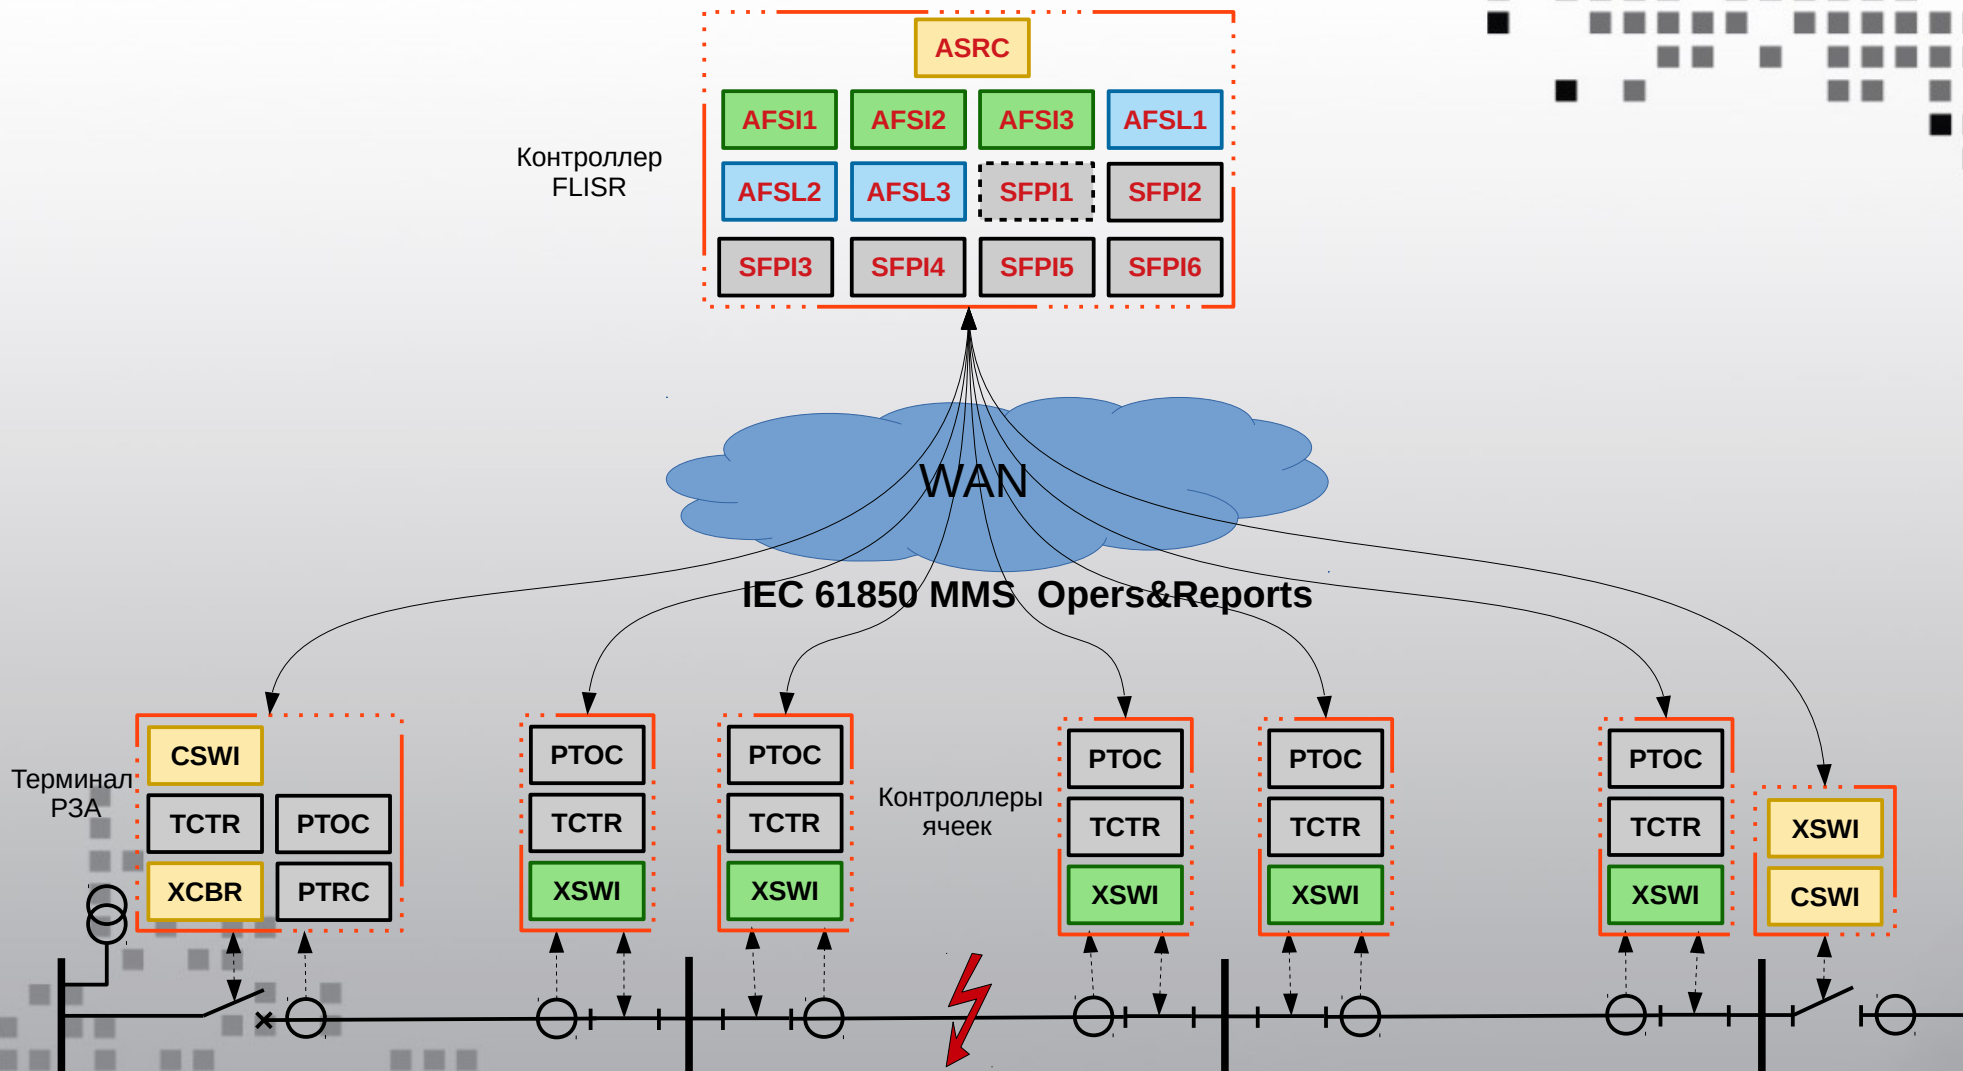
ASRC

AFSI1 AFSI2 AFSI3 AFSL1

Контроллер FLISR

AFSL2 AFSL3 SFPI1 SFPI2

SFPI3 SFPI4 SFPI5 SFPI6

WAN

IEC 61850 MMS Opers&Reports

CSWI

Терминал РЗА

TCTR PTOC

XCBR PTRC

PTOC
TCTR
XSWI

PTOC
TCTR
XSWI

Контроллеры ячеек

PTOC
TCTR
XSWI

PTOC
TCTR
XSWI

PTOC
TCTR
XSWI

XSWI
CSWI